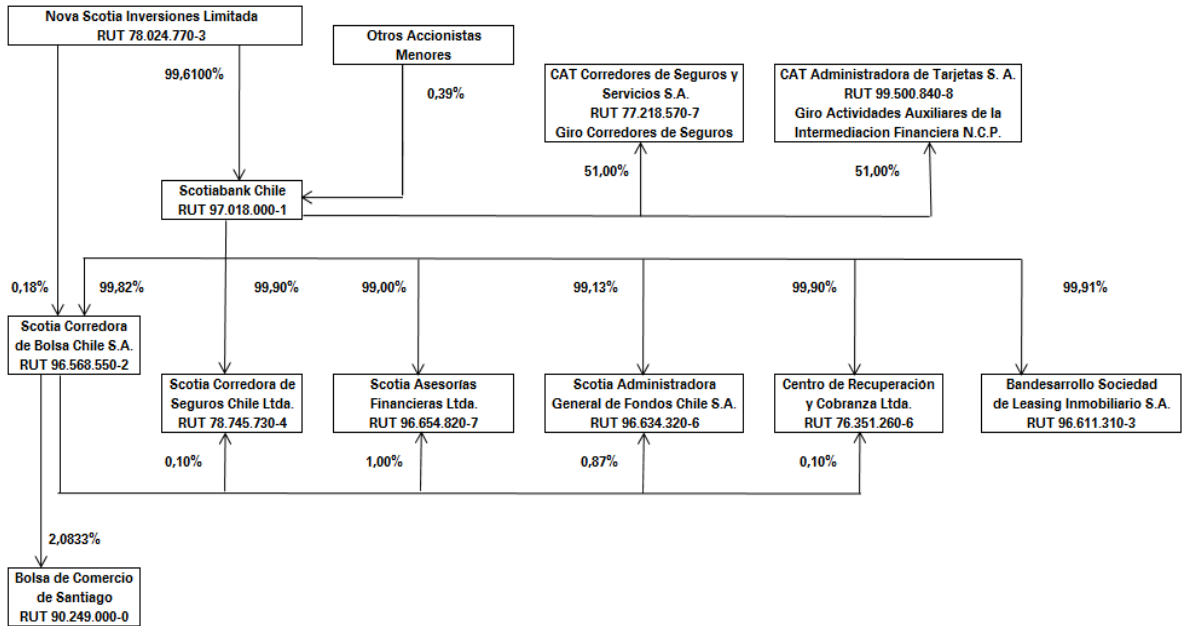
Nova Scotia Inversiones Limitada
RUT 78.024.770-3

Otros Accionistas Menores

99,6100%

0,39%

CAT Corredores de Seguros y Servicios S.A.
RUT 77.218.570-7
Giro Corredores de Seguros

CAT Administradora de Tarjetas S. A.
RUT 99.500.840-8
Giro Actividades Auxiliares de la Intermediacion Financiera N.C.P.

51,00%

51,00%

Scotiabank Chile
RUT 97.018.000-1

0,18%

99,82%

99,90%

99,00%

99,13%

99,90%

99,91%

Scotia Corredora de Bolsa Chile S.A.
RUT 96.568.550-2

Scotia Corredora de Seguros Chile Ltda.
RUT 78.745.730-4

Scotia Asesorías Financieras Ltda.
RUT 96.654.820-7

Scotia Administradora General de Fondos Chile S.A.
RUT 96.634.320-6

Centro de Recuperación y Cobranza Ltda.
RUT 76.351.260-6

Bandesarrollo Sociedad de Leasing Inmobiliario S.A.
RUT 96.611.310-3

0,10%

1,00%

0,87%

0,10%

2,0833%

Bolsa de Comercio de Santiago
RUT 90.249.000-0